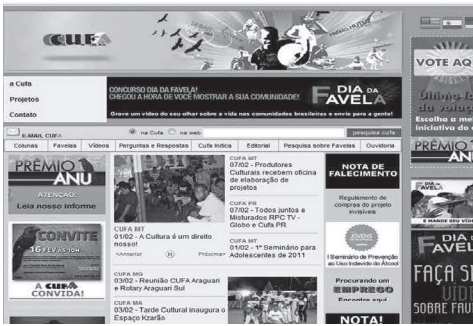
CUFA

a Cufa
Projetos
Contato

CONCURSO DIA DA FAVELA!
CHEGOU A HORA DE VOCÊ MOSTRAR A SUA COMUNIDADE!
Grave um vídeo do seu olhar sobre a vida nas comunidades brasileiras e envie para a gente!

DIA DA FAVELA

VOTE AQ

E-MAIL CUFA
na Cufa na web
pesquisa cufa

Colunas | Favelas | Vídeos | Perguntas e Respostas | Cufa Indica | Editorial | Pesquisa sobre Favelas | Ouvidoria

PRÊMIO ANU
ATENÇÃO:
Leia nosso informe

CONVITE
16 FEV às 20h
A CUFA CONVIDA!

CUFA MT
01/02 - A Cultura é um direito nosso!
«Anterior Próximo»

CUFA MT
07/02 - Produtores Culturais recebem oficina de elaboração de projetos

CUFA PR
07/02 - Todos juntos e Misturados RPC TV - Globo e Cufa PR

CUFA MT
01/02 - 1º Seminário para Adolescentes de 2011

CUFA MG
03/02 - Reunião CUFA Araguari e Rotary Araguari Sul

CUFA MA
03/02 - Tarde Cultural inaugura o Espaço Kzarão

NOTA DE FALECIMENTO

Regulamento de compras do projeto invisíveis

I Seminário de Prevenção ao Uso Indevido do Álcool

Procurando um EMPREGO
Encontre aqui

NOTA!

PRÊMIO

DIA DA FAVELA

FAÇA S
SOBRE FAV

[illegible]